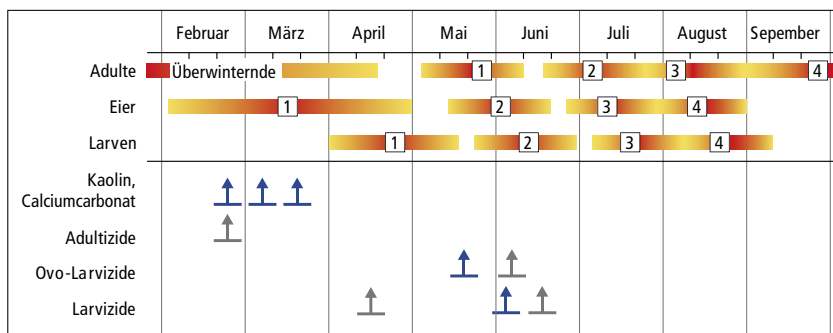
| | Februar | März | April | Mai | Juni | Juli | August | September |
|---|---|---|---|---|---|---|---|---|
| Adulte | Überwinternde | | | 1 | | 2 | 3 | 4 |
| Eier | | 1 | | | 2 | 3 | 4 | |
| Larven | | | 1 | | 2 | 3 | 4 | |
| Kaolin, Calciumcarbonat | | | | | | | | |
| Adultizide | | | | | | | | |
| Ovo-Larvizide | | | | | | | | |
| Larvizide | | | | | | | | |